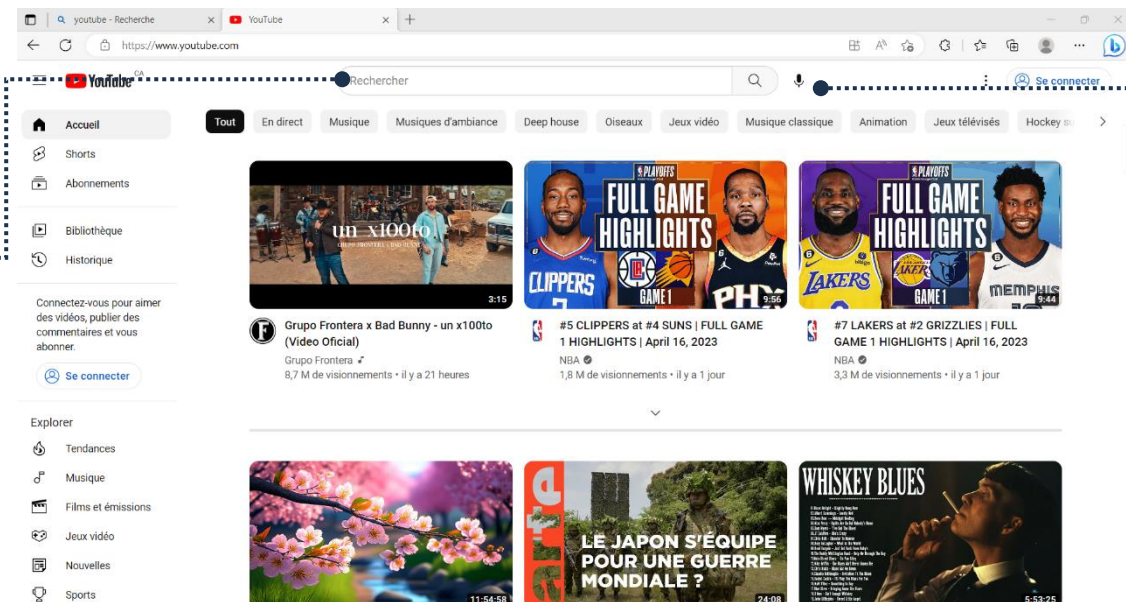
youtube - Recherche
YouTube
https://www.youtube.com

YouTube CA
Rechercher
Se connecter

Tout
En direct
Musique
Musiques d'ambiance
Deep house
Oiseaux
Jeux vidéo
Musique classique
Animation
Jeux télévisés
Hockey su

Accueil
Shorts
Abonnements
Bibliothèque
Historique

Connectez-vous pour aimer des vidéos, publier des commentaires et vous abonner.
Se connecter

Explorer
Tendances
Musique
Films et émissions
Jeux vidéo
Nouvelles
Sports

un x100to
GRUPO FRONTERA x BAD BUNNY
3:15
Grupo Frontera x Bad Bunny - un x100to (Video Oficial)
Grupo Frontera
8,7 M de visionnements • il y a 21 heures

PLAYOFFS
FULL GAME HIGHLIGHTS
CLIPPERS
PHX
GAME 1
9:56
#5 CLIPPERS at #4 SUNS | FULL GAME 1 HIGHLIGHTS | April 16, 2023
NBA
1,8 M de visionnements • il y a 1 jour

PLAYOFFS
FULL GAME HIGHLIGHTS
LAKERS
MEMPHIS
GAME 1
9:44
#7 LAKERS at #2 GRIZZLIES | FULL GAME 1 HIGHLIGHTS | April 16, 2023
NBA
3,3 M de visionnements • il y a 1 jour

11:54:58

arte
LE JAPON S'ÉQUIPE POUR UNE GUERRE MONDIALE ?
24:08

WHISKEY BLUES
5:53:25